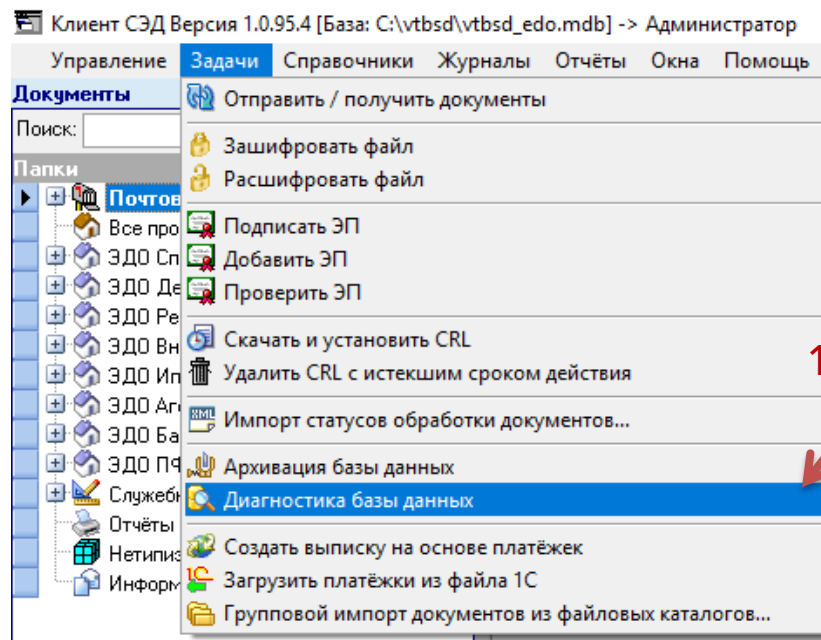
Клиент СЭД Версия 1.0.95.4 [База: C:\vtbsd\vtbsd_edo.mdb] -> Администратор

Управление Задачи Справочники Журналы Отчёты Окна Помощь

Документы

Поиск:

Папки

Почтов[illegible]
Все про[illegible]
ЭДО Сп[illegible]
ЭДО Де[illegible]
ЭДО Ре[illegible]
ЭДО Вн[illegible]
ЭДО Ип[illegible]
ЭДО Аг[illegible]
ЭДО Ба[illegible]
ЭДО ПФ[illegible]
Служеб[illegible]
Отчёты
Нетипи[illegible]
Информ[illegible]

Отправить / получить документы
Зашифровать файл
Расшифровать файл
Подписать ЭП
Добавить ЭП
Проверить ЭП
Скачать и установить CRL
Удалить CRL с истекшим сроком действия
Импорт статусов обработки документов...
Архивация базы данных
Диагностика базы данных
Создать выписку на основе платёжек
Загрузить платёжки из файла 1С
Групповой импорт документов из файловых каталогов...

1